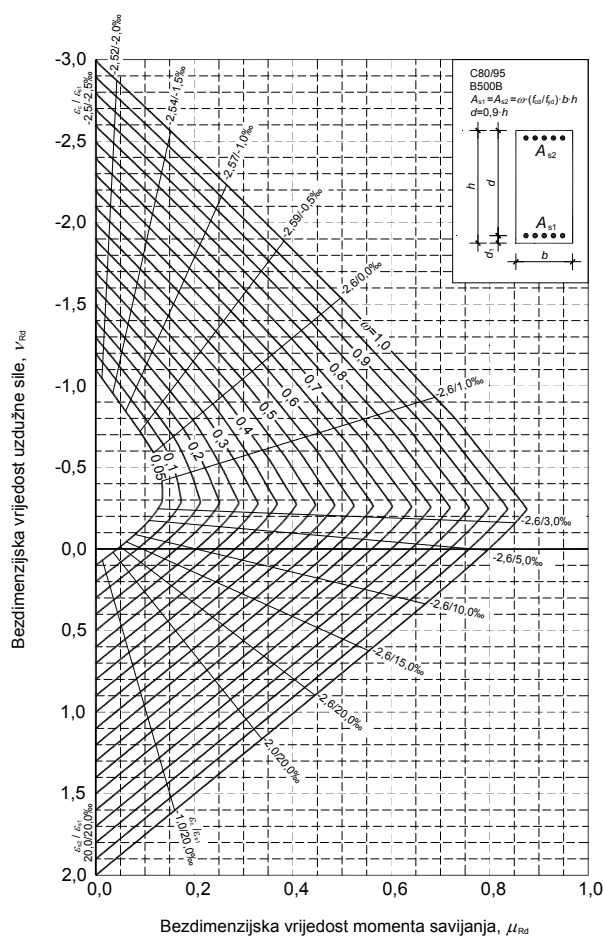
C80/95
B500B
$A_{s1}=A_{s2}=\omega\cdot(f_{cd}/f_{yd})\cdot b\cdot h$
$d=0,9\cdot h$

$h$
$d$
$d_1$
$A_{s2}$
$A_{s1}$
$b$

$\varepsilon_c / \varepsilon_{s1}$
-2,5/-2,5‰
2,52/-2,0‰
-2,54/-1,5‰
-2,57/-1,0‰
-2,59/-0,5‰
-2,6/0,0‰
$\omega$=1,0
0,9
0,8
0,7
0,6
0,5
0,4
0,3
0,2
0,1
0,05
-2,6/1,0‰
-2,6/3,0‰
-2,6/5,0‰
-2,6/10,0‰
-2,6/15,0‰
-2,6/20,0‰
-2,0/20,0‰
$\varepsilon_c / \varepsilon_{s1}$
-1,0/20,0‰
$\varepsilon_{s2} / \varepsilon_{s1}$
20,0/20,0‰

-3,0
-2,5
-2,0
-1,5
-1,0
-0,5
0,0
0,5
1,0
1,5
2,0

Bezdimenzijska vrijednost uzdužne sile, $\nu_{Rd}$

0,0
0,2
0,4
0,6
0,8
1,0

Bezdimenzijska vrijednost momenta savijanja, $\mu_{Rd}$